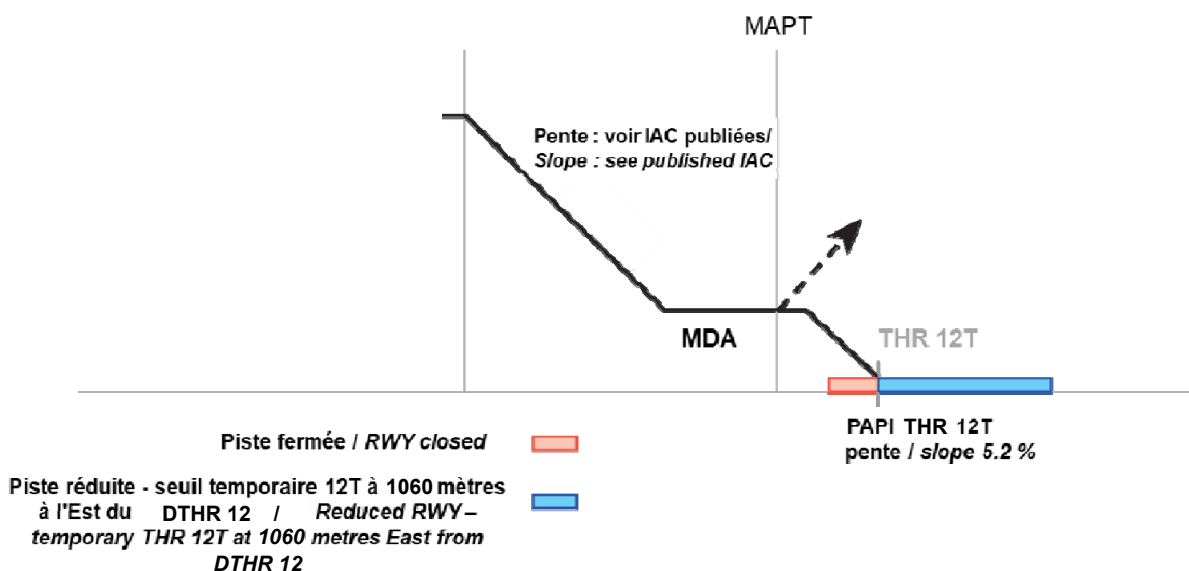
MAPT

Pente : voir IAC publiées/
*Slope : see published IAC*

MDA

THR 12T

PAPI THR 12T
pente / *slope 5.2 %*

Piste fermée / *RWY closed*

Piste réduite - seuil temporaire 12T à 1060 mètres à l'Est du DTHR 12 / *Reduced RWY – temporary THR 12T at 1060 metres East from DTHR 12*